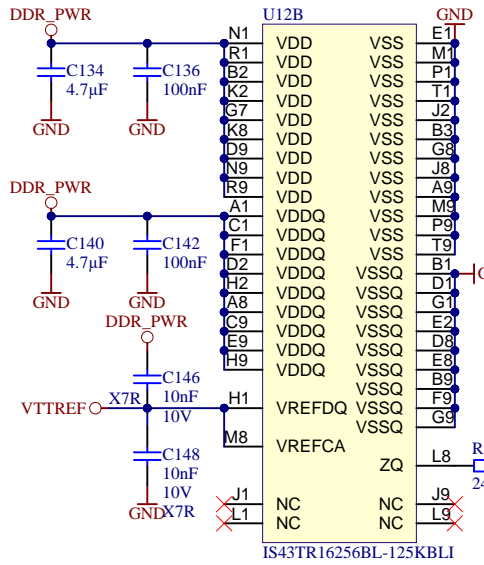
DDR_PWR
C134
4.7µF
GND
C136
100nF
GND
DDR_PWR
C140
4.7µF
GND
C142
100nF
GND
DDR_PWR
C146
10nF
10V
VTTREF
X7R
C148
10nF
10V
GND
X7R

U12B
N1 VDD
R1 VDD
B2 VDD
K2 VDD
G7 VDD
K8 VDD
D9 VDD
N9 VDD
R9 VDD
A1 VDDQ
C1 VDDQ
F1 VDDQ
D2 VDDQ
H2 VDDQ
A8 VDDQ
C9 VDDQ
E9 VDDQ
H9 VDDQ
H1 VREFDQ
M8 VREFCA
J1 NC
L1 NC

GND
VSS E1
VSS M1
VSS P1
VSS T1
VSS J2
VSS B3
VSS G8
VSS J8
VSS A9
VSS M9
VSS P9
VSS T9
VSSQ B1
VSSQ D1
VSSQ G1
VSSQ E2
VSSQ D8
VSSQ E8
VSSQ B9
VSSQ F9
VSSQ G9
ZQ L8
NC J9
NC L9
R
24
IS43TR16256BL-125KBLI